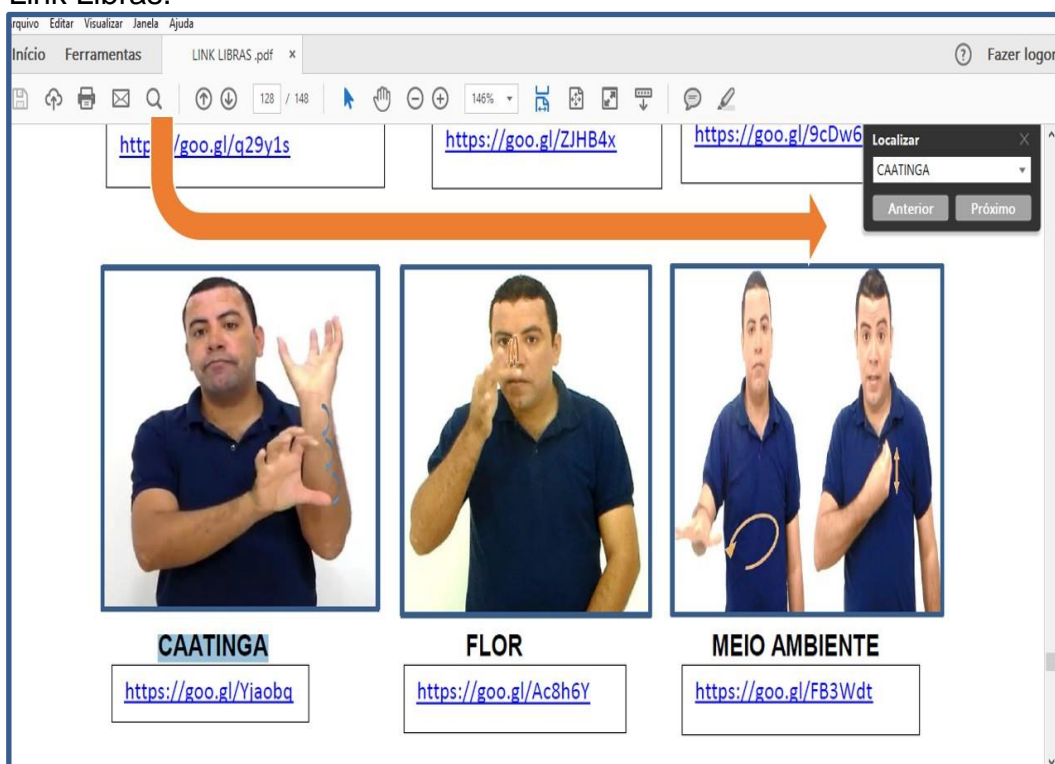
Link Libras:

rquivo Editar Visualizar Janela Ajuda

Início Ferramentas LINK LIBRAS .pdf ×

Fazer logon

128 / 148

146%

http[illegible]/goo.gl/q29y1s

https://goo.gl/ZJHB4x

https://goo.gl/9cDw6

Localizar

CAATINGA

Anterior Próximo

CAATINGA

https://goo.gl/Yjaobq

FLOR

https://goo.gl/Ac8h6Y

MEIO AMBIENTE

https://goo.gl/FB3Wdt